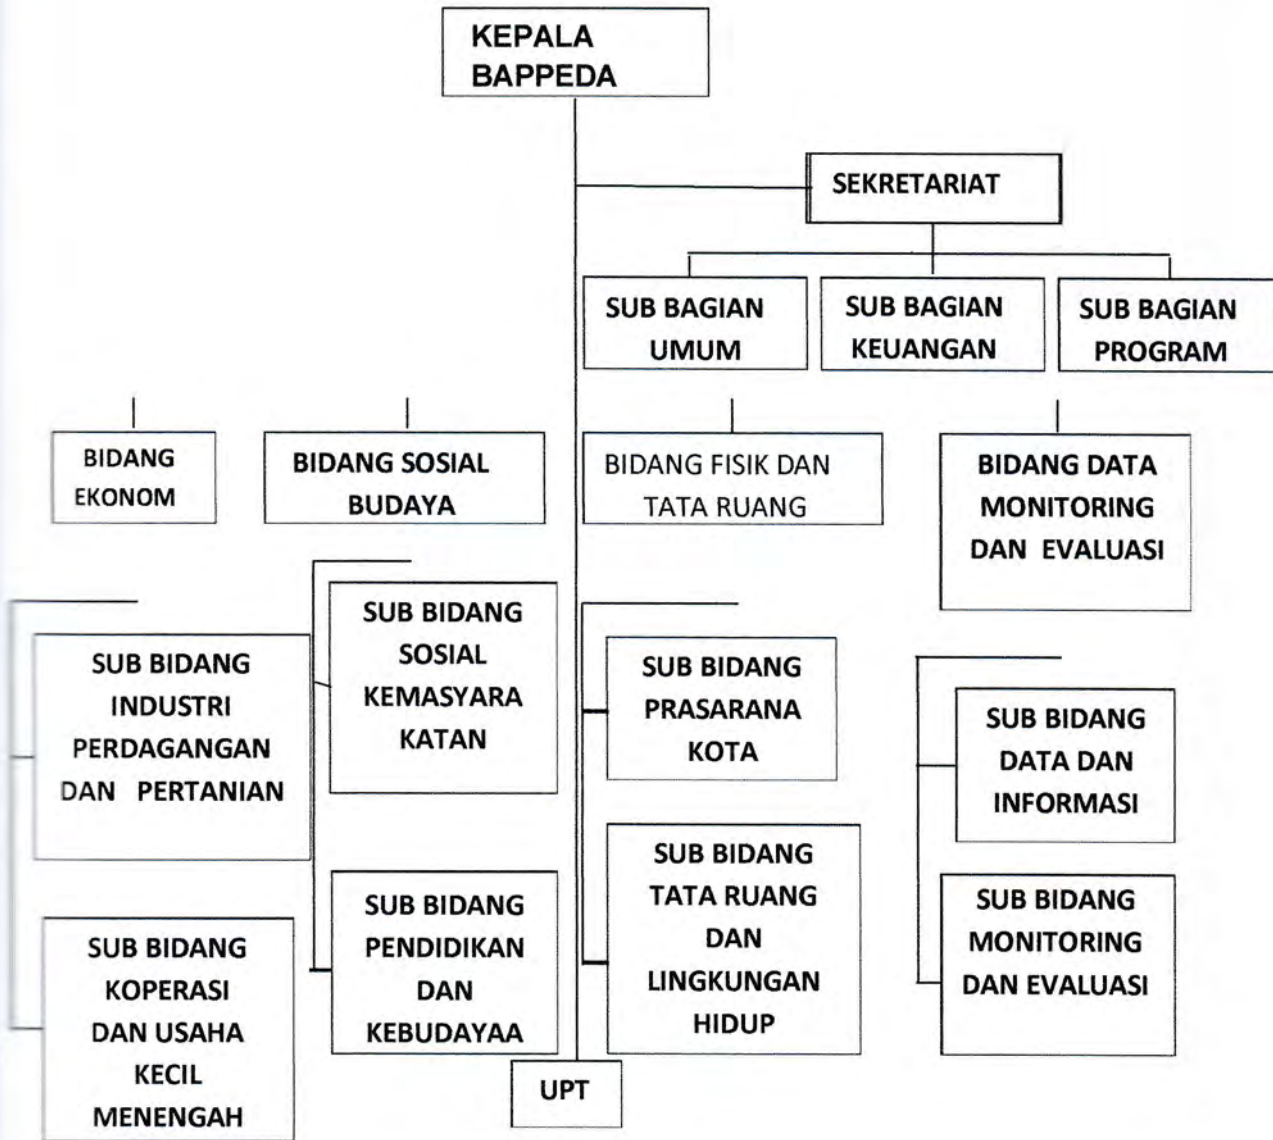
KEPALA BAPPEDA

SEKRETARIAT

SUB BAGIAN UMUM

SUB BAGIAN KEUANGAN

SUB BAGIAN PROGRAM

BIDANG EKONOM

BIDANG SOSIAL BUDAYA

BIDANG FISIK DAN TATA RUANG

BIDANG DATA MONITORING DAN EVALUASI

SUB BIDANG INDUSTRI PERDAGANGAN DAN PERTANIAN

SUB BIDANG KOPERASI DAN USAHA KECIL MENENGAH

SUB BIDANG SOSIAL KEMASYARAKATAN

SUB BIDANG PENDIDIKAN DAN KEBUDAYAA

SUB BIDANG PRASARANA KOTA

SUB BIDANG TATA RUANG DAN LINGKUNGAN HIDUP

SUB BIDANG DATA DAN INFORMASI

SUB BIDANG MONITORING DAN EVALUASI

UPT